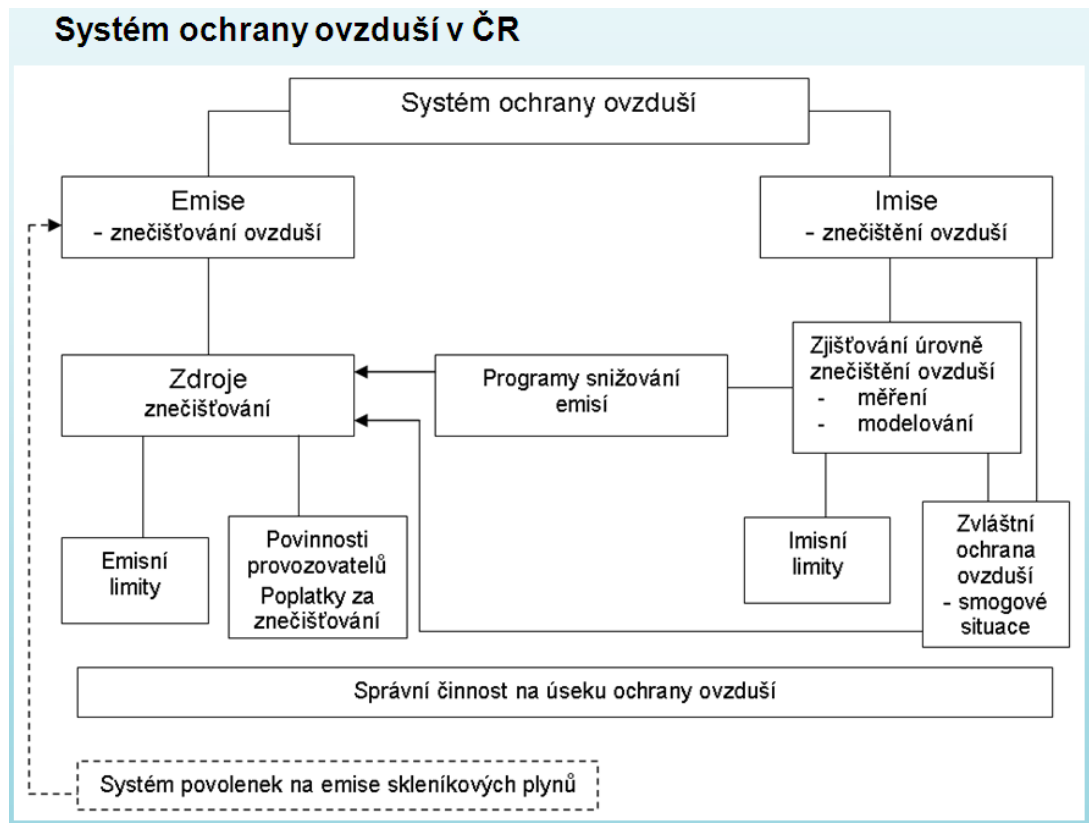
Systém ochrany ovzduší v ČR

Systém ochrany ovzduší

Emise
- znečišťování ovzduší

Imise
- znečištění ovzduší

Zdroje
znečišťování

Programy snižování emisí

Zjišťování úrovně znečištění ovzduší
- měření
- modelování

Emisní limity

Povinnosti provozovatelů
Poplatky za znečišťování

Imisní limity

Zvláštní ochrana ovzduší
- smogové situace

Správní činnost na úseku ochrany ovzduší

Systém povolenek na emise skleníkových plynů